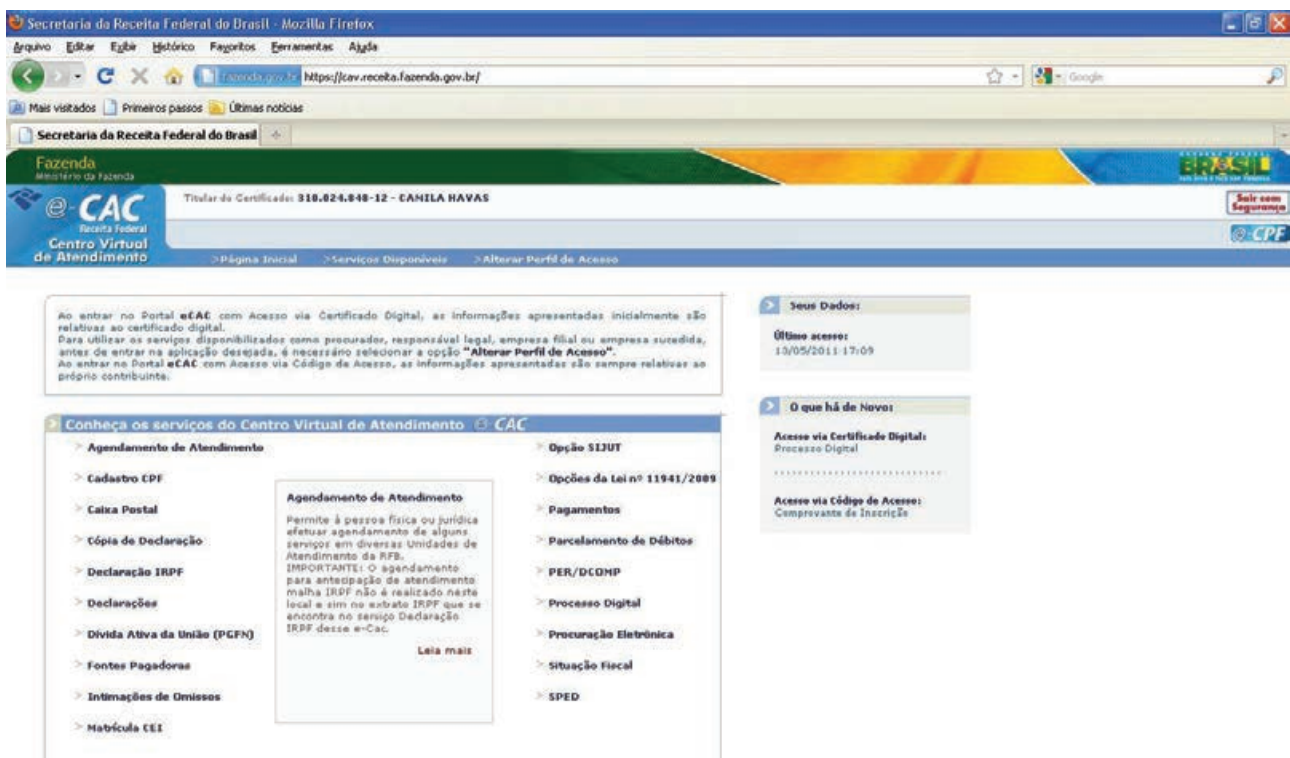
Secretaria da Receita Federal do Brasil - Mozilla Firefox

Arquivo Editar Exibir Histórico Favoritos Ferramentas Ajuda

fazenda.gov.br https://cav.receita.fazenda.gov.br/

Google

Mais visitados Primeiros passos Últimas notícias

Secretaria da Receita Federal do Brasil

Fazenda
Ministério da Fazenda

BRASIL

e-CAC
Receita Federal
Centro Virtual de Atendimento

Titular do Certificado: 318.824.848-12 - CAMILA HAVAS

Sair com Segurança

e-CPF

>Página Inicial >Serviços Disponíveis >Alterar Perfil de Acesso

Ao entrar no Portal eCAC com Acesso via Certificado Digital, as informações apresentadas inicialmente são relativas ao certificado digital.
Para utilizar os serviços disponibilizados como procurador, responsável legal, empresa filial ou empresa sucedida, antes de entrar na aplicação desejada, é necessário selecionar a opção "Alterar Perfil de Acesso".
Ao entrar no Portal eCAC com Acesso via Código de Acesso, as informações apresentadas são sempre relativas ao próprio contribuinte.

Seus Dados:

Último acesso:
13/05/2011 17:09

O que há de Novo:

Acesso via Certificado Digital:
Processo Digital

Acesso via Código de Acesso:
Comprovante de Inscrição

Conheça os serviços do Centro Virtual de Atendimento e CAC

Agendamento de Atendimento
Cadastro CPF
Caixa Postal
Cópia de Declaração
Declaração IRPF
Declarações
Dívida Ativa da União (PGFN)
Fontes Pagadoras
Intimações de Omissos
Matrícula CEI

Agendamento de Atendimento
Permite à pessoa física ou jurídica efetuar agendamento de alguns serviços em diversas Unidades de Atendimento da RFB.
IMPORTANTE: O agendamento para antecipação de atendimento malha IRPF não é realizado neste local e sim no extrato IRPF que se encontra no serviço Declaração IRPF desse e-Cac.
Leia mais

Opção SIJUT
Opções da Lei nº 11941/2009
Pagamentos
Parcelamento de Débitos
PER/DCOMP
Processo Digital
Procuração Eletrônica
Situação Fiscal
SPED